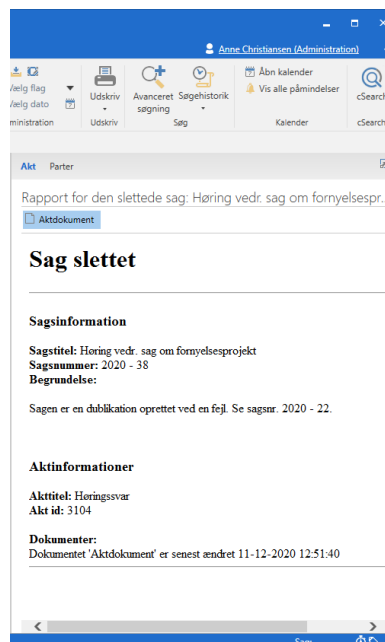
Anne Christiansen (Administration)

Vælg flag
Vælg dato
Administration

Udskriv
Udskriv

Avanceret søgning
Søgehistorik
Søg

Åbn kalender
Vis alle påmindelser
Kalender

cSearch
cSearch

Akt
Parter

Rapport for den slettede sag: Høring vedr. sag om fornyelsespr.

Aktdokument

Sag slettet

Sagsinformation

**Sagstitel:** Høring vedr. sag om fornyelsesprojekt
**Sagsnummer:** 2020 - 38
**Begrundelse:**

Sagen er en dublikation oprettet ved en fejl. Se sagsnr. 2020 - 22.

Aktinformationer

**Akttitel:** Høringssvar
**Akt id:** 3104

**Dokumenter:**
Dokumentet 'Aktdokument' er senest ændret 11-12-2020 12:51:40

Sam